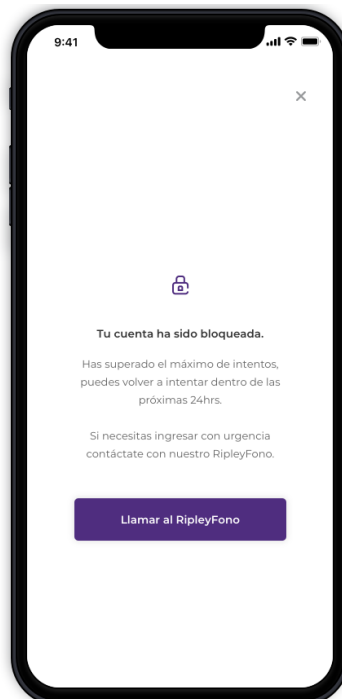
9:41

×

Tu cuenta ha sido bloqueada.

Has superado el máximo de intentos, puedes volver a intentar dentro de las próximas 24hrs.

Si necesitas ingresar con urgencia contáctate con nuestro RipleyFono.

Llamar al RipleyFono